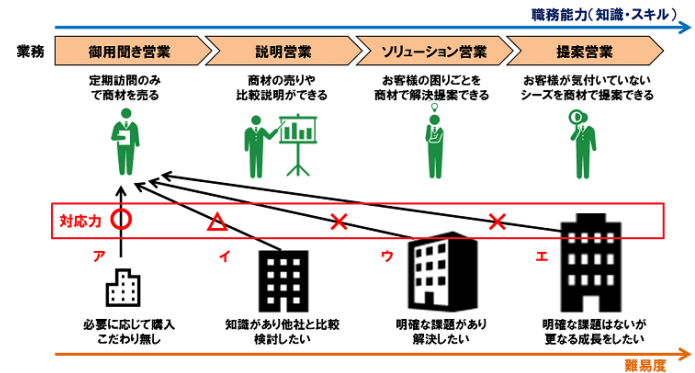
職務能力（知識・スキル）

業務

御用聞き営業

説明営業

ソリューション営業

提案営業

定期訪問のみで商材を売る

商材の売りや比較説明ができる

お客様の困りごとを商材で解決提案できる

お客様が気付けていないシーズを商材で提案できる

対応力

○

△

×

×

ア

イ

ウ

エ

必要に応じて購入こだわり無し

知識があり他社と比較検討したい

明確な課題があり解決したい

明確な課題はないが更なる成長をしたい

難易度